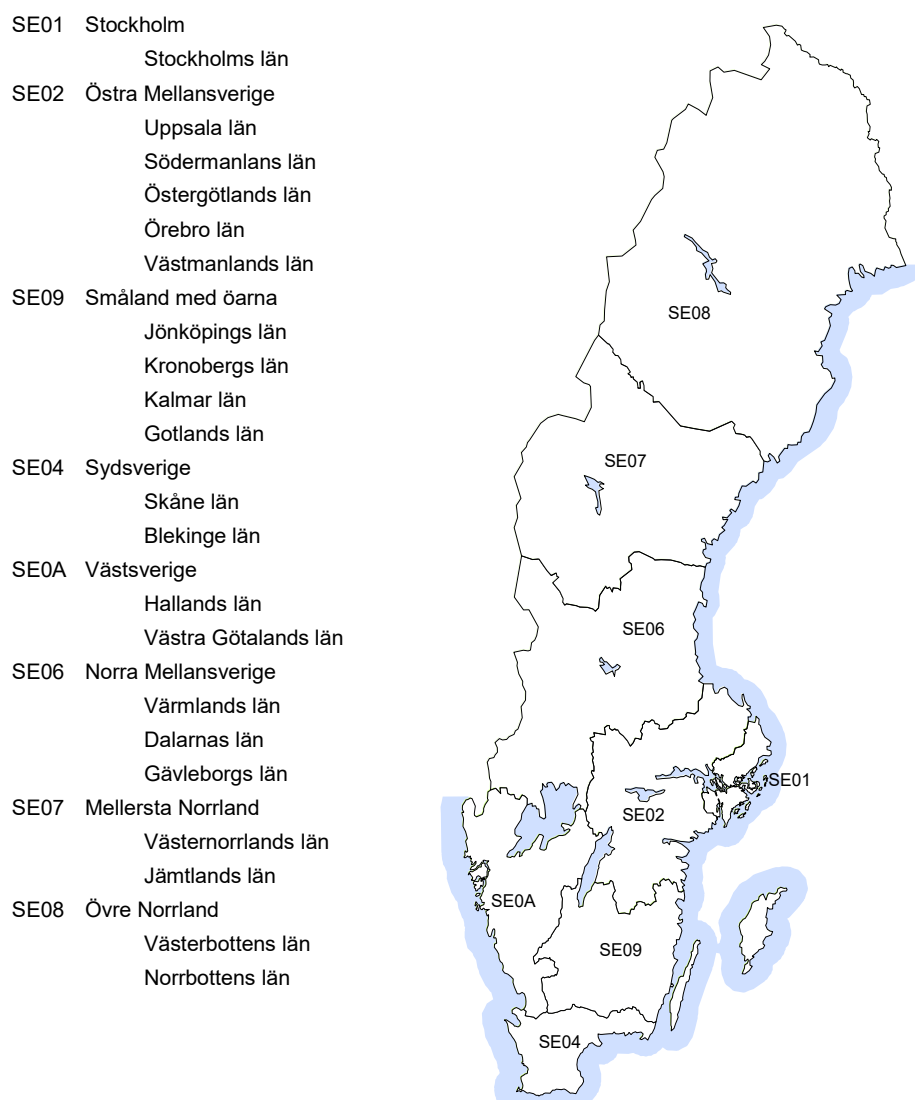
SE01 Stockholm
Stockholms län
SE02 Östra Mellansverige
Uppsala län
Södermanlans län
Östergötlands län
Örebro län
Västmanlands län
SE09 Småland med öarna
Jönköpings län
Kronobergs län
Kalmar län
Gotlands län
SE04 Sydsverige
Skåne län
Blekinge län
SE0A Västsverige
Hallands län
Västra Götalands län
SE06 Norra Mellansverige
Värmlands län
Dalarnas län
Gävleborgs län
SE07 Mellersta Norrland
Västernorrlands län
Jämtlands län
SE08 Övre Norrland
Västerbottens län
Norrbottens län

SE08
SE07
SE06
SE01
SE02
SE0A
SE09
SE04